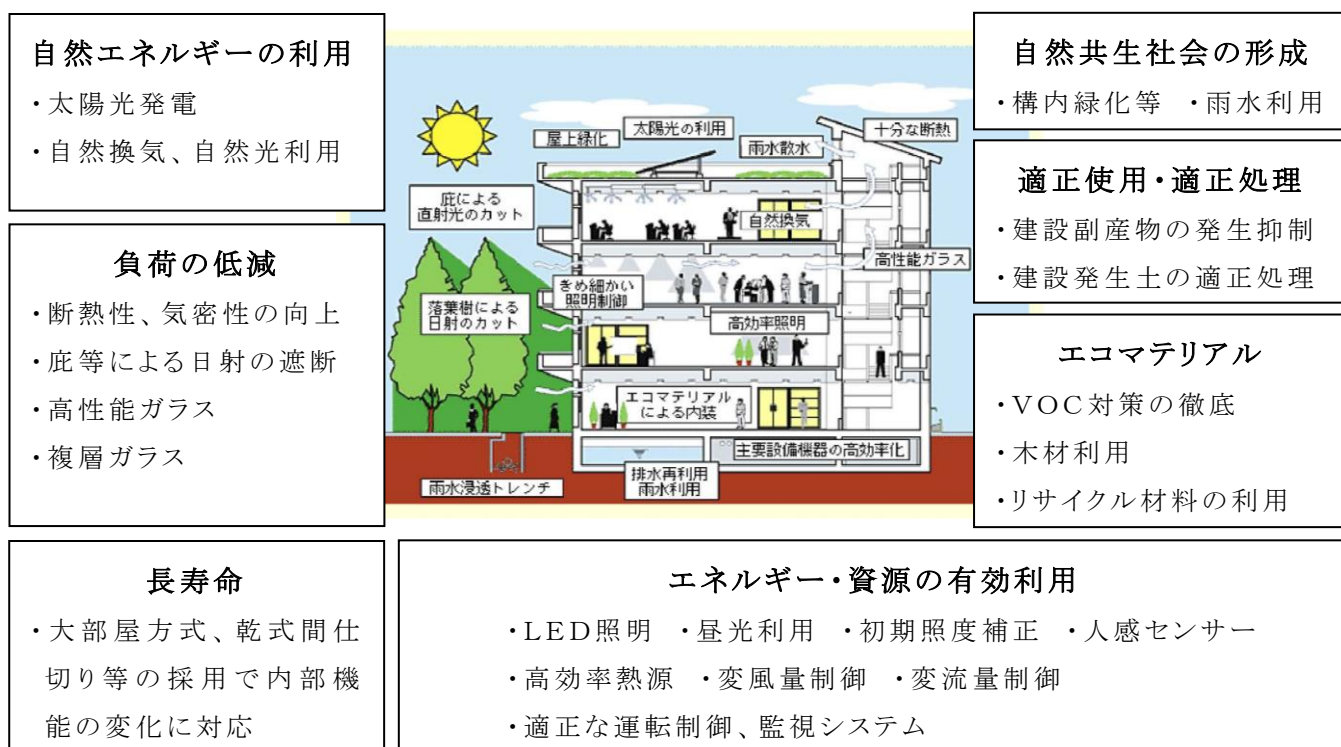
自然エネルギーの利用
・太陽光発電
・自然換気、自然光利用

負荷の低減
・断熱性、気密性の向上
・庇等による日射の遮断
・高性能ガラス
・複層ガラス

屋上緑化
太陽光の利用
雨水散水
十分な断熱
庇による直射光のカット
自然換気
高性能ガラス
きめ細かい照明制御
落葉樹による日射のカット
高効率照明
エコマテリアルによる内装
主要設備機器の高効率化
排水再利用 雨水利用
雨水浸透トレンチ

自然共生社会の形成
・構内緑化等 ・雨水利用

適正使用・適正処理
・建設副産物の発生抑制
・建設発生土の適正処理

エコマテリアル
・VOC対策の徹底
・木材利用
・リサイクル材料の利用

長寿命
・大部屋方式、乾式間仕切り等の採用で内部機能の変化に対応

エネルギー・資源の有効利用
・LED照明 ・昼光利用 ・初期照度補正 ・人感センサー
・高効率熱源 ・変風量制御 ・変流量制御
・適正な運転制御、監視システム